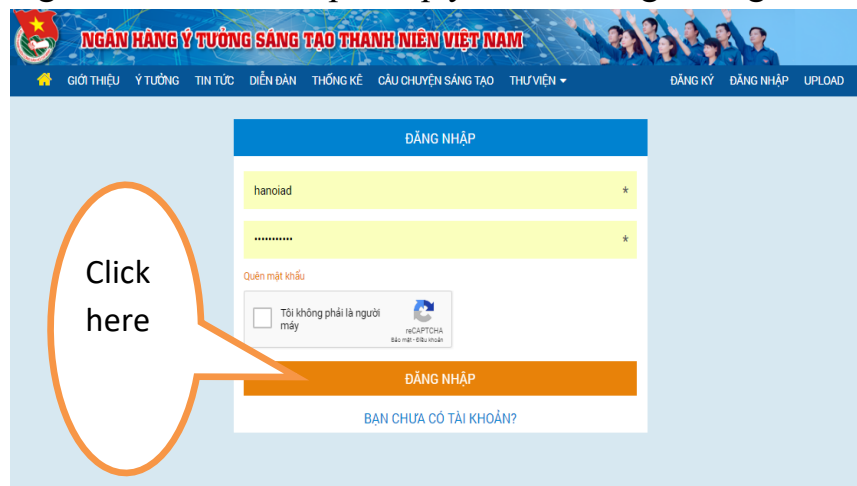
NGÂN HÀNG Ý TƯỞNG SÁNG TẠO THANH NIÊN VIỆT NAM

GIỚI THIỆU Ý TƯỞNG TIN TỨC DIỄN ĐÀN THỐNG KÊ CÂU CHUYỆN SÁNG TẠO THƯ VIỆN ĐĂNG KÝ ĐĂNG NHẬP UPLOAD

ĐĂNG NHẬP

hanoiad *

••••••••••• *

Quên mật khẩu

Tôi không phải là người máy

reCAPTCHA
Bảo mật - Điều khoản

Click here

ĐĂNG NHẬP

BẠN CHƯA CÓ TÀI KHOẢN?